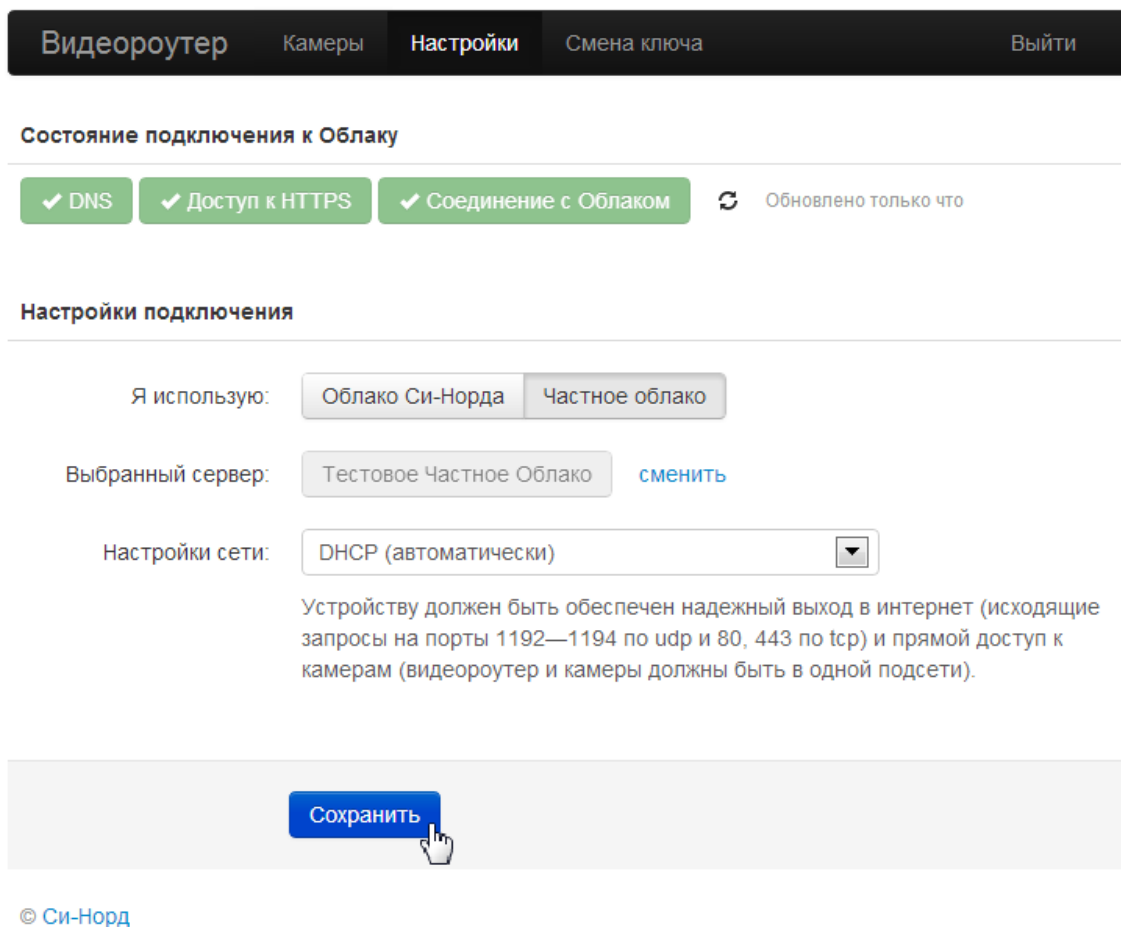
Видеороутер Камеры Настройки Смена ключа Выйти

Состояние подключения к Облаку

✔ DNS ✔ Доступ к HTTPS ✔ Соединение с Облаком Обновлено только что

Настройки подключения

Я использую: Облако Си-Норда Частное облако

Выбранный сервер: Тестовое Частное Облако сменить

Настройки сети: DHCP (автоматически)

Устройству должен быть обеспечен надежный выход в интернет (исходящие запросы на порты 1192—1194 по udp и 80, 443 по tcp) и прямой доступ к камерам (видеороутер и камеры должны быть в одной подсети).

Сохранить

© Си-Норд